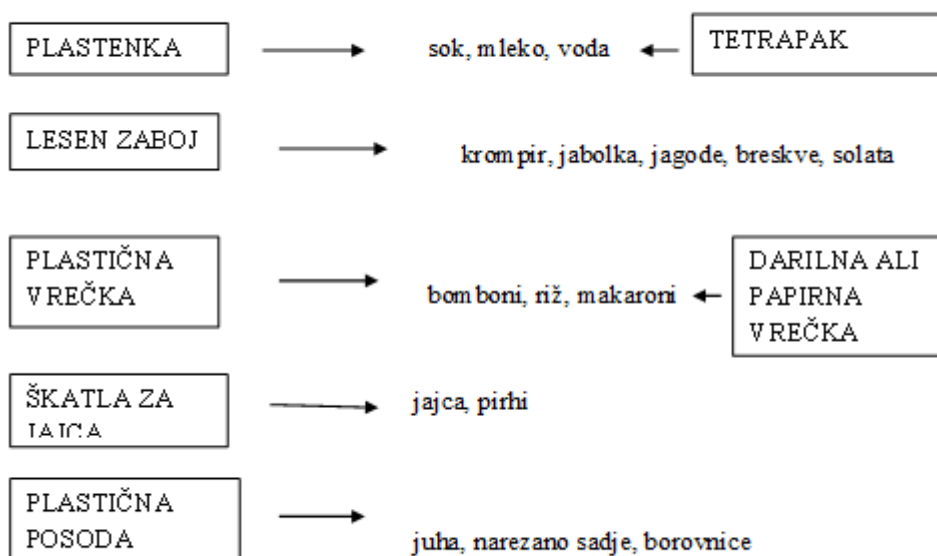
PLASTENKA

sok, mleko, voda

TETRAPAK

LESEN ZABOJ

krompir, jabolka, jagode, breskve, solata

PLASTIČNA VREČKA

bomboni, riž, makaroni

DARILNA ALI PAPIRNA VREČKA

ŠKATLA ZA JAJCA

jajca, pirhi

PLASTIČNA POSODA

juha, narezano sadje, borovnice